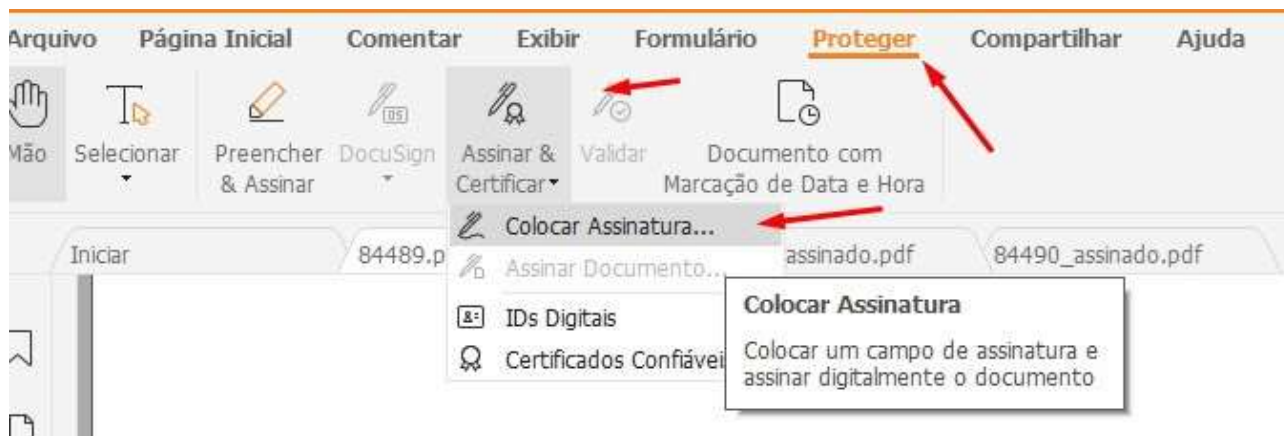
Arquivo Página Inicial Comentar Exibir Formulário Proteger Compartilhar Ajuda

Mão Selecionar Preencher & Assinar DocuSign Assinar & Certificar Validar Documento com Marcação de Data e Hora

Colocar Assinatura...

Iniciar 84489.p assinado.pdf 84490_assinado.pdf

Assinar Documento...

IDs Digitais

Certificados Confiávei

Colocar Assinatura

Colocar um campo de assinatura e assinar digitalmente o documento